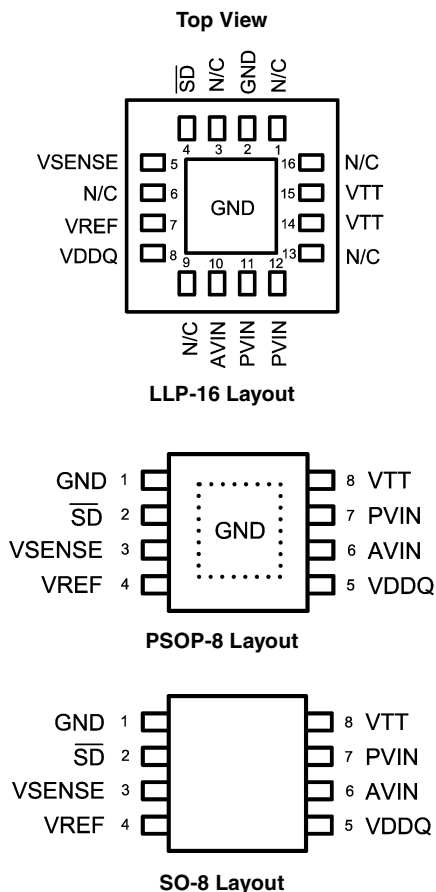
Top View

$\overline{SD}$ N/C GND N/C

4 3 2 1

VSENSE 5
N/C 6
VREF 7
VDDQ 8

16 N/C
15 VTT
14 VTT
13 N/C

GND

9 10 11 12

N/C AVIN PVIN PVIN

LLP-16 Layout

GND 1
$\overline{SD}$ 2
VSENSE 3
VREF 4

GND

8 VTT
7 PVIN
6 AVIN
5 VDDQ

PSOP-8 Layout

GND 1
$\overline{SD}$ 2
VSENSE 3
VREF 4

8 VTT
7 PVIN
6 AVIN
5 VDDQ

SO-8 Layout